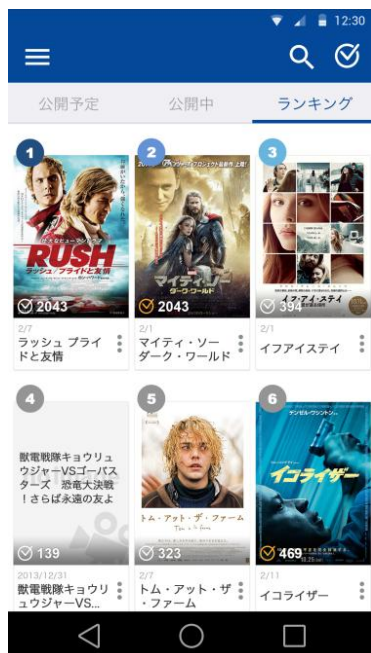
12:30

公開予定 公開中 ランキング

1
RUSH
ラッシュ/プライドと友情
2043
2/7
ラッシュ プライドと友情

2
マイティ・ソー
ダーク・ワールド
2043
2/1
マイティ・ソー ダーク・ワールド

3
イフ・アイ・ステイ
394
2/1
イフアイステイ

4
獣電戦隊キョウリュウジャーVSゴーバスターズ 恐竜大決戦!さらば永遠の友よ
139
2013/12/31
獣電戦隊キョウリュウジャーVS...

5
トム・アット・ザ・ファーム
323
2/7
トム・アット・ザ・ファーム

6
デンゼル・ワシントン
イコライザー
469
2/11
イコライザー